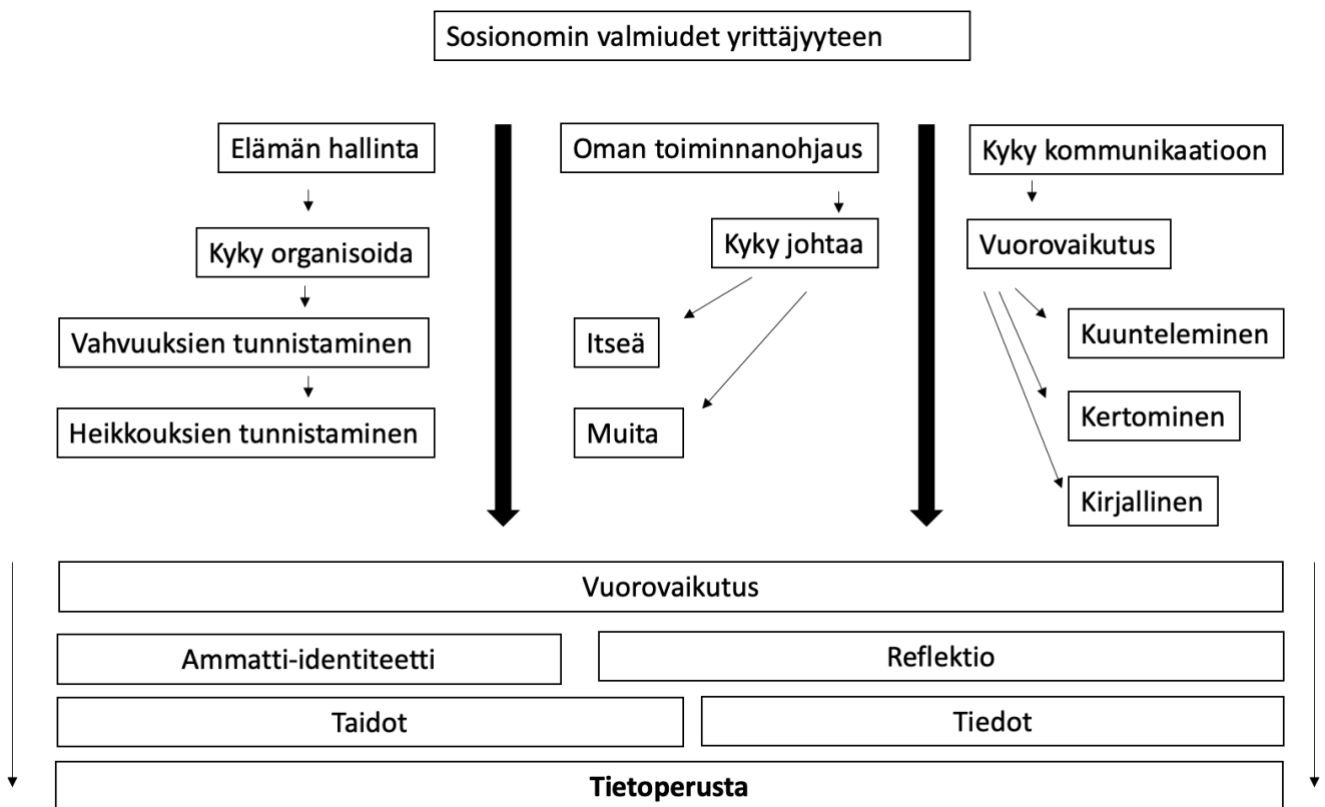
Sosionomin valmiudet yrittäjyyteen

Elämän hallinta

Kyky organisoida

Vahvuuksien tunnistaminen

Heikkouksien tunnistaminen

Oman toiminnanohjaus

Kyky johtaa

Itseä

Muita

Kyky kommunikaatioon

Vuorovaikutus

Kuunteleminen

Kertominen

Kirjallinen

Vuorovaikutus

Ammatti-identiteetti

Reflektio

Taidot

Tiedot

**Tietoperusta**